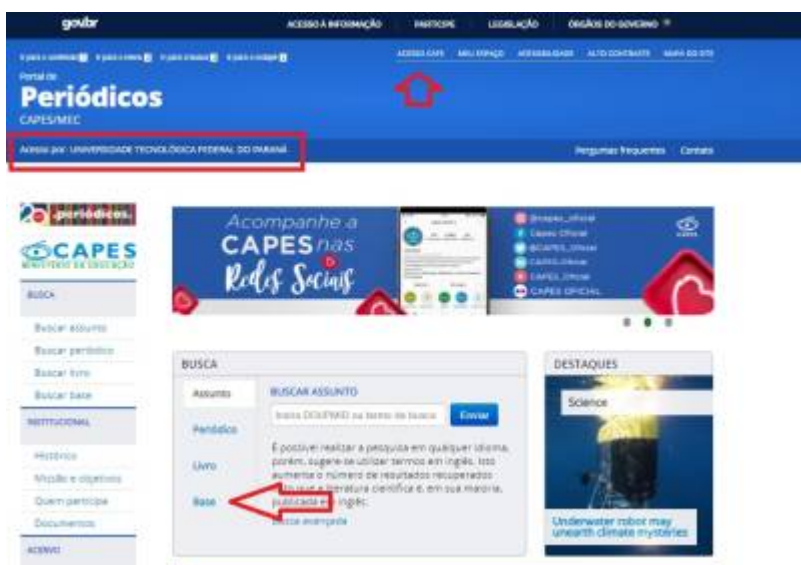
gov.br ACESSO À INFORMAÇÃO PARTICIPE LEGISLAÇÃO ÓRGÃOS DO GOVERNO

Ir para o conteúdo 1 Ir para o menu 2 Ir para a busca 3 Ir para o rodapé 4

ACESSO CAFE MEU ESPAÇO ACESSIBILIDADE ALTO CONTRASTE MAPA DO SITE

Portal de
Periódicos
CAPES/MEC

Acesso por: UNIVERSIDADE TECNOLÓGICA FEDERAL DO PARANÁ

Perguntas frequentes Contato

20 periódicos

CAPES
MINISTÉRIO DA EDUCAÇÃO

BUSCA

Buscar assunto
Buscar periódico
Buscar livro
Buscar base

INSTITUCIONAL

Histórico
Missão e objetivos
Quem participa
Documentos

ACERVO

Acompanhe a CAPES nas Redes Sociais

@capes_oficial
Capes Oficial
@CAPES_Oficial
CAPES Oficial
CAPES_Oficial
CAPES OFICIAL

BUSCA

Assunto
Periódico
Livro
Base

BUSCAR ASSUNTO

Insira DOI/PMID ou termo de busca Enviar

É possível realizar a pesquisa em qualquer idioma, porém, sugere-se utilizar termos em inglês. Isto aumenta o número de resultados recuperados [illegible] a literatura científica é, em sua maioria, publicada em inglês.

Busca avançada

DESTAQUES

Science

Underwater robot may unearth climate mysteries